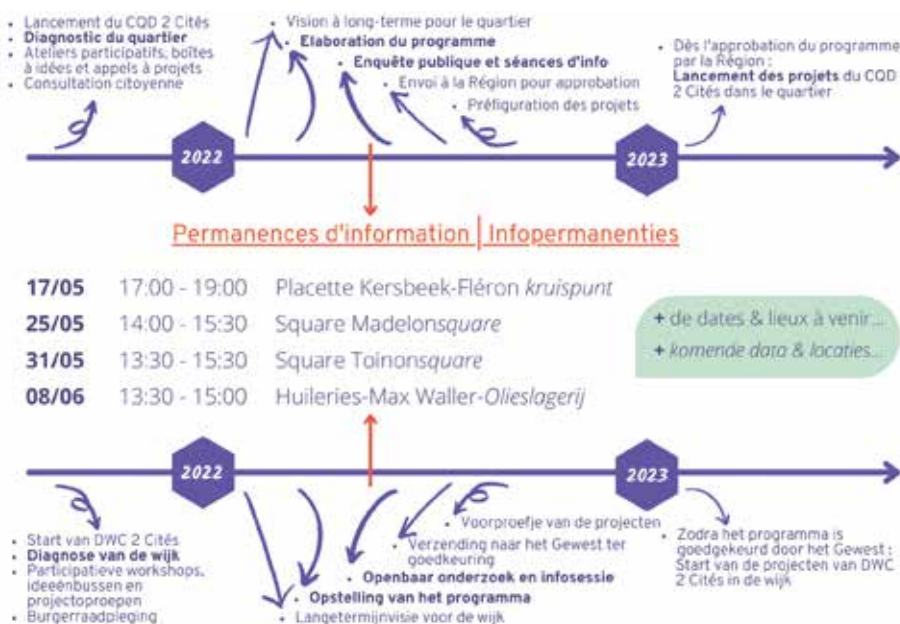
- Lancement du CQD 2 Cités
- Diagnostic du quartier
- Ateliers participatifs, boîtes à idées et appels à projets
- Consultation citoyenne

- Vision à long-terme pour le quartier
- Elaboration du programme
- Enquête publique et séances d'info
- Envoi à la Région pour approbation
- Préfiguration des projets

- Dès l'approbation du programme par la Région : Lancement des projets du CQD 2 Cités dans le quartier

2022

2023

Permanences d'information | Infopermanenties

| | | |
|---|---|---|
| 17/05 | 17:00 - 19:00 | Placette Kersbeek-Fléron *kruispunt* |
| 25/05 | 14:00 - 15:30 | Square Madelon*square* |
| 31/05 | 13:30 - 15:30 | Square Toinon*square* |
| 08/06 | 13:30 - 15:00 | Huileries-Max Waller-*Olieslagerij* |

+ de dates & lieux à venir...
+ *komende data & locaties...*

2022

2023

- Start van DWC 2 Cités
- Diagnose van de wijk
- Participatieve workshops, ideeënbussen en projectoproepen
- Burgerraadpleging

- Langetermijnvisie voor de wijk
- Opstelling van het programma
- Openbaar onderzoek en infosessie
- Verzending naar het Gewest ter goedkeuring
- Voorproefje van de projecten

- Zodra het programma is goedgekeurd door het Gewest : Start van de projecten van DWC 2 Cités in de wijk